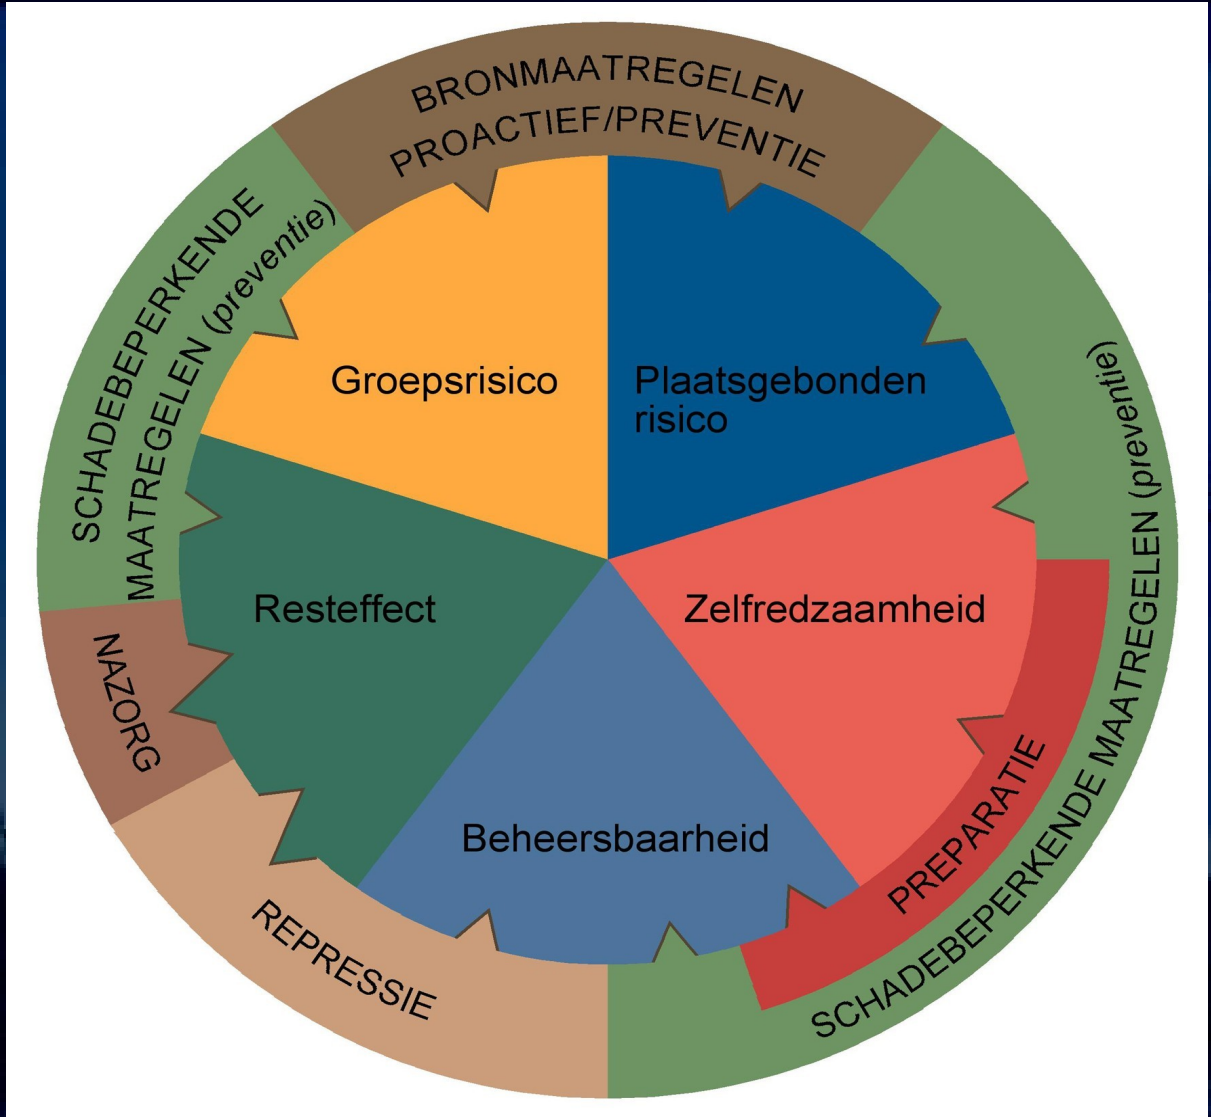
BRONMAATREGELEN
PROACTIEF/PREVENTIE

SCHADEBEPERKENDE MAATREGELEN (preventie)

Groepsrisico

Plaatsgebonden risico

Resteffect

Zelfredzaamheid

Beheersbaarheid

NAZORG

REPRESSIE

PREPARATIE

SCHADEBEPERKENDE MAATREGELEN (preventie)